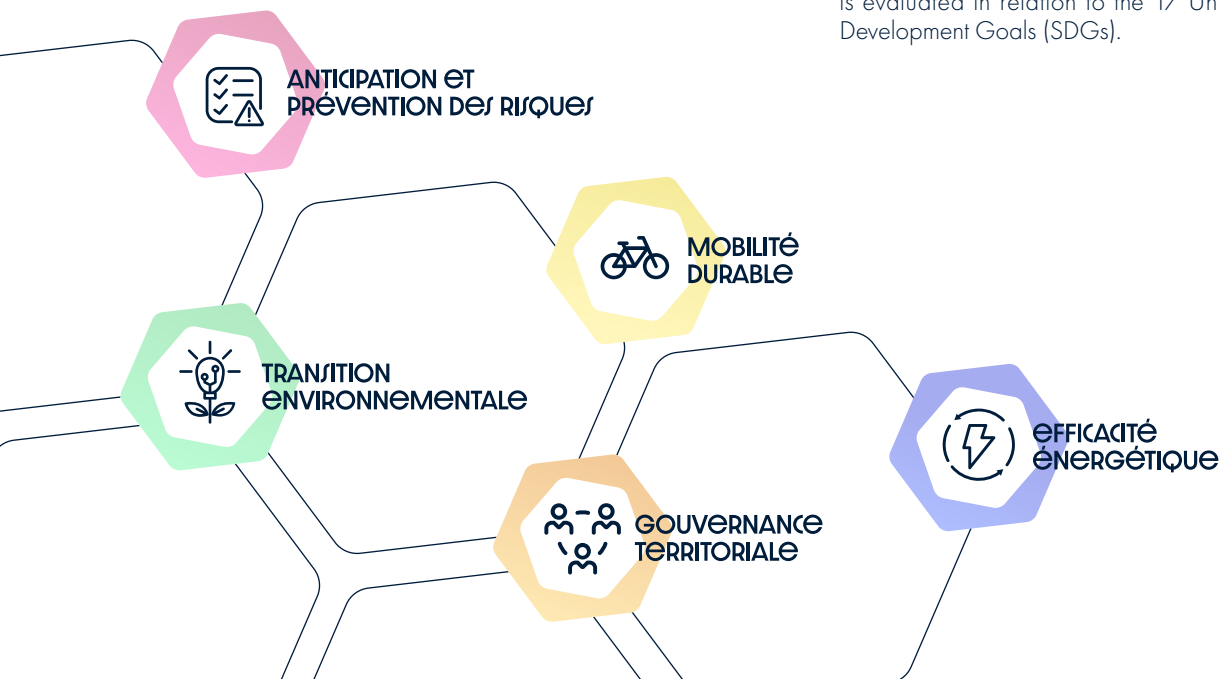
is evaluated in relation to the 17 Un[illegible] Development Goals (SDGs).

ANTICIPATION ET PRÉVENTION DES RISQUES

MOBILITÉ DURABLE

TRANSITION ENVIRONNEMENTALE

EFFICACITÉ ÉNERGÉTIQUE

GOUVERNANCE TERRITORIALE